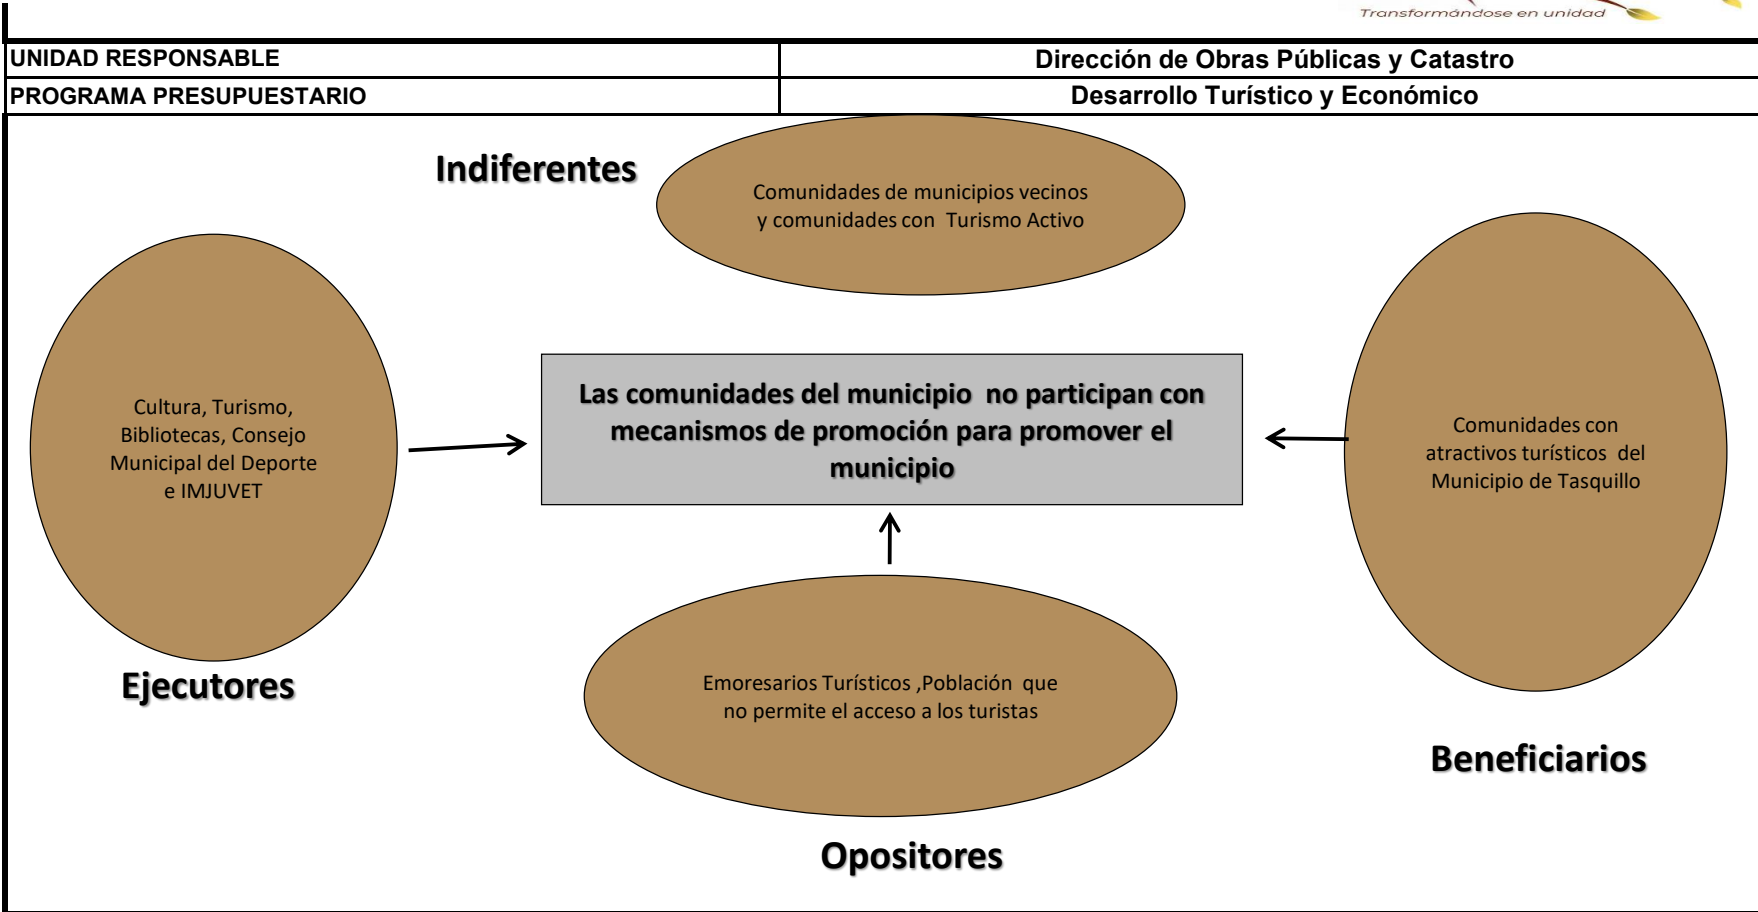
Transformándose en unidad

| UNIDAD RESPONSABLE | Dirección de Obras Públicas y Catastro |
|---|---|
| PROGRAMA PRESUPUESTARIO | Desarrollo Turístico y Económico |

Indiferentes

Comunidades de municipios vecinos y comunidades con Turismo Activo

Cultura, Turismo, Bibliotecas, Consejo Municipal del Deporte e IMJUVET

Ejecutores

Las comunidades del municipio no participan con mecanismos de promoción para promover el municipio

Comunidades con atractivos turísticos del Municipio de Tasquillo

Beneficiarios

Emoresarios Turísticos ,Población que no permite el acceso a los turistas

Opositores